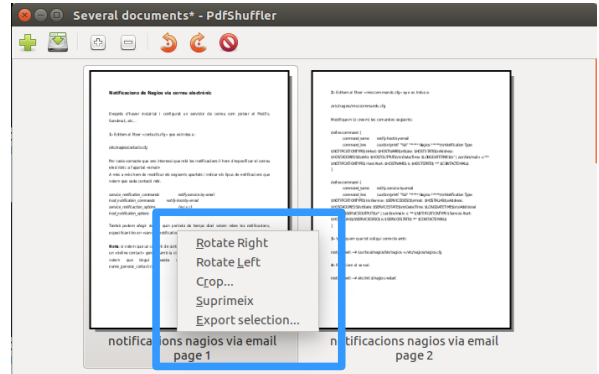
Several documents* - PdfShuffler

Notificacions de Nagios via correu electrònic

Rotate Right
Rotate Left
Crop...
Suprimeix
Export selection...

notificacions nagios via email
page 1

notificacions nagios via email
page 2